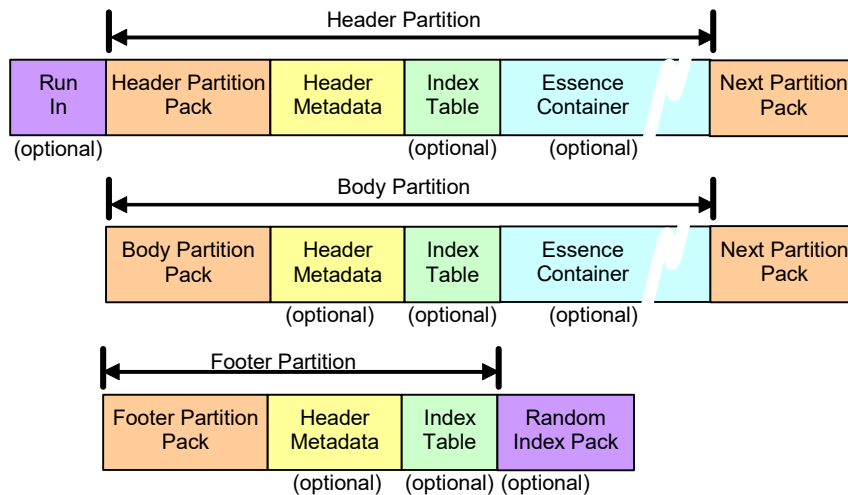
Header Partition

Run In (optional)

Header Partition Pack

Header Metadata

Index Table (optional)

Essence Container (optional)

Next Partition Pack

Body Partition

Body Partition Pack

Header Metadata (optional)

Index Table (optional)

Essence Container (optional)

Next Partition Pack

Footer Partition

Footer Partition Pack

Header Metadata (optional)

Index Table (optional)

Random Index Pack (optional)